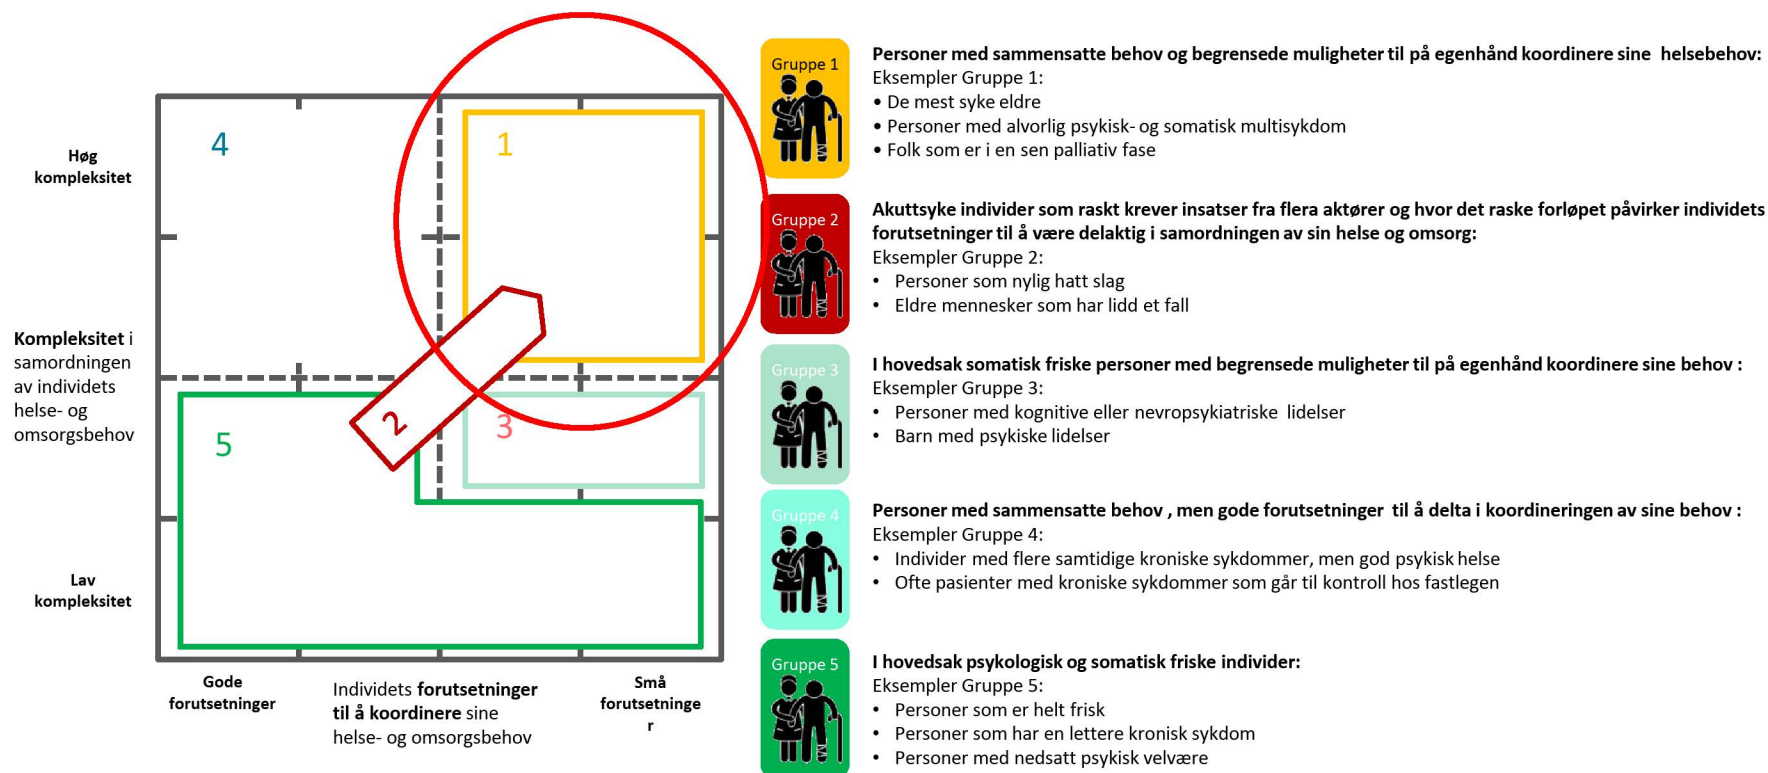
Høg kompleksitet

4

1

Kompleksitet i samordningen av individets helse- og omsorgsbehov

2

3

5

Lav kompleksitet

Gode forutsetninger

Individets forutsetninger til å koordinere sine helse- og omsorgsbehov

Små forutsetninge r

Gruppe 1

Personer med sammensatte behov og begrensede muligheter til på egenhånd koordinere sine helsebehov:
Eksempler Gruppe 1:
• De mest syke eldre
• Personer med alvorlig psykisk- og somatisk multisykdom
• Folk som er i en sen palliativ fase

Gruppe 2

Akuttsyke individer som raskt krever insatser fra flera aktører og hvor det raske forløpet påvirker individets forutsetninger til å være delaktig i samordningen av sin helse og omsorg:
Eksempler Gruppe 2:
• Personer som nylig hatt slag
• Eldre mennesker som har lidd et fall

Gruppe 3

I hovedsak somatisk friske personer med begrensede muligheter til på egenhånd koordinere sine behov :
Eksempler Gruppe 3:
• Personer med kognitive eller nevropsykiatriske lidelser
• Barn med psykiske lidelser

Gruppe 4

Personer med sammensatte behov , men gode forutsetninger til å delta i koordineringen av sine behov :
Eksempler Gruppe 4:
• Individer med flere samtidige kroniske sykdommer, men god psykisk helse
• Ofte pasienter med kroniske sykdommer som går til kontroll hos fastlegen

Gruppe 5

I hovedsak psykologisk og somatisk friske individer:
Eksempler Gruppe 5:
• Personer som er helt frisk
• Personer som har en lettere kronisk sykdom
• Personer med nedsatt psykisk velvære